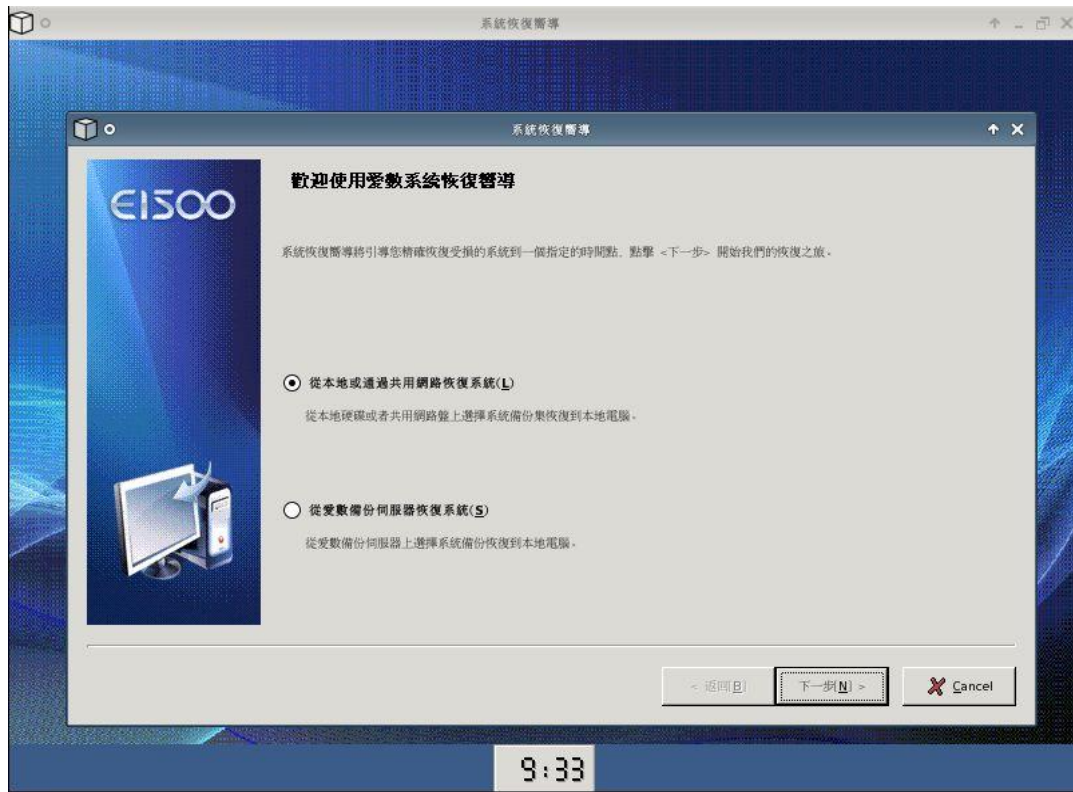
系統恢復嚮導

系統恢復嚮導

EISOO

歡迎使用愛數系統恢復嚮導

系統恢復嚮導將引導您精確恢復受損的系統到一個指定的時間點，點擊 <下一步> 開始我們的恢復之旅。

從本地或通過共用網路恢復系統(L)

從本地硬碟或者共用網路盤上選擇系統備份集恢復到本地電腦。

從愛數備份伺服器恢復系統(S)

從愛數備份伺服器上選擇系統備份恢復到本地電腦。

< 返回[B]

下一步[N] >

Cancel

9:33